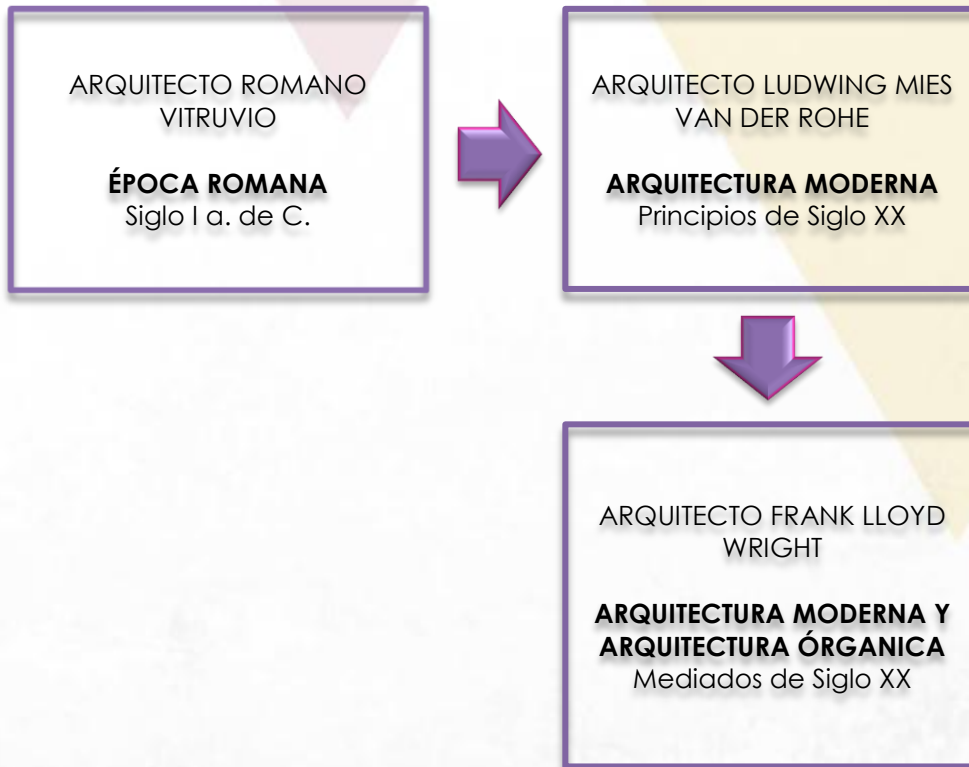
ARQUITECTO ROMANO VITRUVIO

**ÉPOCA ROMANA**
Siglo I a. de C.

ARQUITECTO LUDWING MIES VAN DER ROHE

**ARQUITECTURA MODERNA**
Principios de Siglo XX

ARQUITECTO FRANK LLOYD WRIGHT

**ARQUITECTURA MODERNA Y ARQUITECTURA ÓRGANICA**
Mediados de Siglo XX